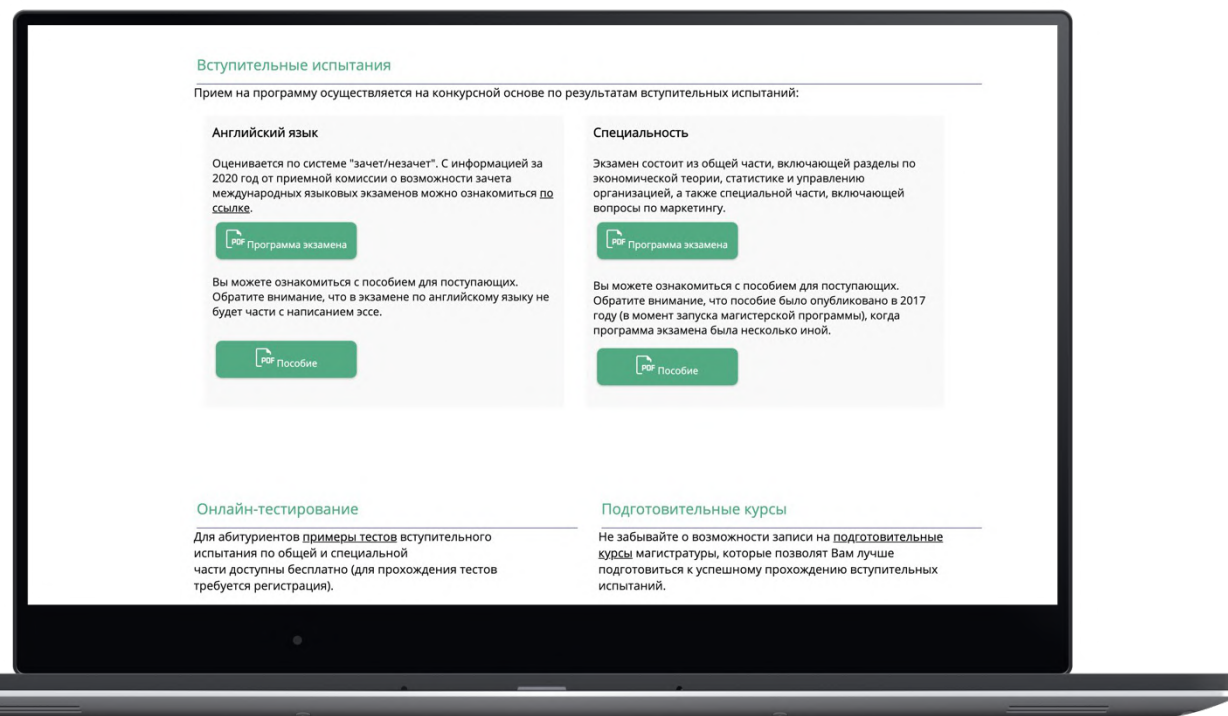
Вступительные испытания

Прием на программу осуществляется на конкурсной основе по результатам вступительных испытаний:

Английский язык

Оценивается по системе "зачет/незачет". С информацией за 2020 год от приемной комиссии о возможности зачета международных языковых экзаменов можно ознакомиться по ссылке.

PDF Программа экзамена

Вы можете ознакомиться с пособием для поступающих. Обратите внимание, что в экзамене по английскому языку не будет части с написанием эссе.

PDF Пособие

Специальность

Экзамен состоит из общей части, включающей разделы по экономической теории, статистике и управлению организацией, а также специальной части, включающей вопросы по маркетингу.

PDF Программа экзамена

Вы можете ознакомиться с пособием для поступающих. Обратите внимание, что пособие было опубликовано в 2017 году (в момент запуска магистерской программы), когда программа экзамена была несколько иной.

PDF Пособие

Онлайн-тестирование

Для абитуриентов примеры тестов вступительного испытания по общей и специальной части доступны бесплатно (для прохождения тестов требуется регистрация).

Подготовительные курсы

Не забывайте о возможности записи на подготовительные курсы магистратуры, которые позволят Вам лучше подготовиться к успешному прохождению вступительных испытаний.